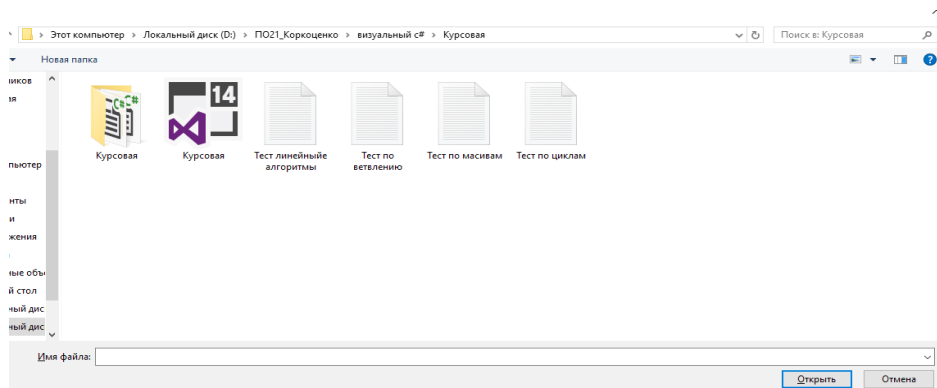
Этот компьютер › Локальный диск (D:) › ПО21_Коркоценко › визуальный c# › Курсовая

Поиск в: Курсовая

Новая папка

иков
ая
пьютер
нты
и
жения
ные объ
й стол
ный дис
ный дис

Курсовая

14

Курсовая

Тест линейныйе алгоритмы

Тест по ветвлению

Тест по масивам

Тест по циклам

Имя файла:

Открыть

Отмена